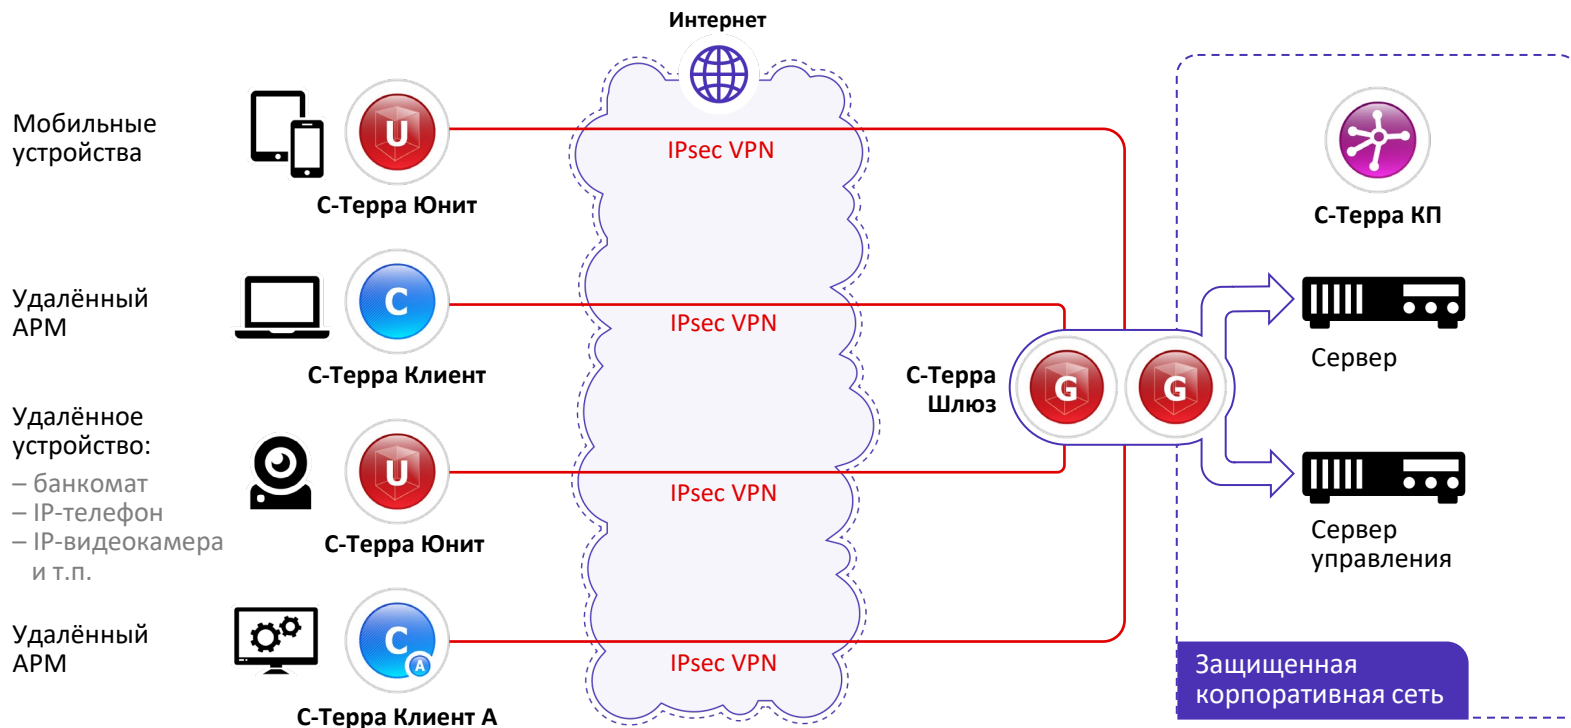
Интернет

Мобильные устройства

U

С-Терра Юнит

IPsec VPN

Удалённый АРМ

C

С-Терра Клиент

IPsec VPN

Удалённое устройство:
– банкомат
– IP-телефон
– IP-видеокамера
и т.п.

U

С-Терра Юнит

IPsec VPN

Удалённый АРМ

C

A

С-Терра Клиент А

IPsec VPN

С-Терра Шлюз

G

G

С-Терра КП

Сервер

Сервер управления

Защищенная корпоративная сеть